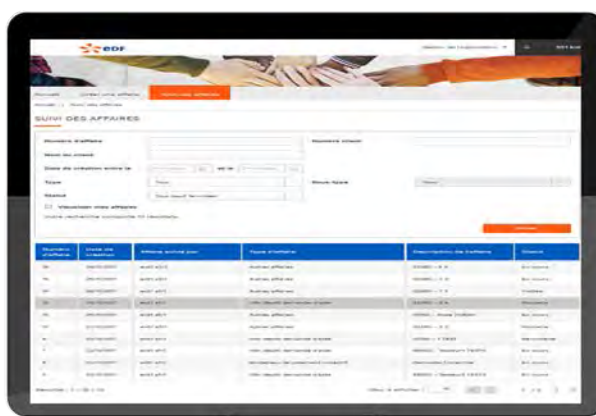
EDF

Accueil | Créer une affaire | Suivi des affaires

Accueil | Suivi des affaires

SUIVI DES AFFAIRES

Numéro d'affaire

Nom du client

Date de création entre le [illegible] et le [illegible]

Type

Statut

Numéro client

Sous-type

Visualiser mes affaires

Rechercher

| Numéro d'affaire | Date de création | Affaire suivie par | Type d'affaire | Description de l'affaire | Statut |
|---|---|---|---|---|---|
| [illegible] | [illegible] | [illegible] | Autres affaires | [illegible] | En cours |
| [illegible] | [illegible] | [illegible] | Autres affaires | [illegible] | En cours |
| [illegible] | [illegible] | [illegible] | Autres affaires | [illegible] | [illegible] |
| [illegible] | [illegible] | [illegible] | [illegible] | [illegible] | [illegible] |
| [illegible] | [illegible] | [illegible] | Autres affaires | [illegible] | En cours |
| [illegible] | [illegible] | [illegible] | Autres affaires | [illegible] | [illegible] |
| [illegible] | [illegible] | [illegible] | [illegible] | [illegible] | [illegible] |
| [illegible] | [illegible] | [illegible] | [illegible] | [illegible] | En cours |
| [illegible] | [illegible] | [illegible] | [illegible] | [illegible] | En cours |
| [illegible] | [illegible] | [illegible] | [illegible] | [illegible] | En cours |

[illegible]